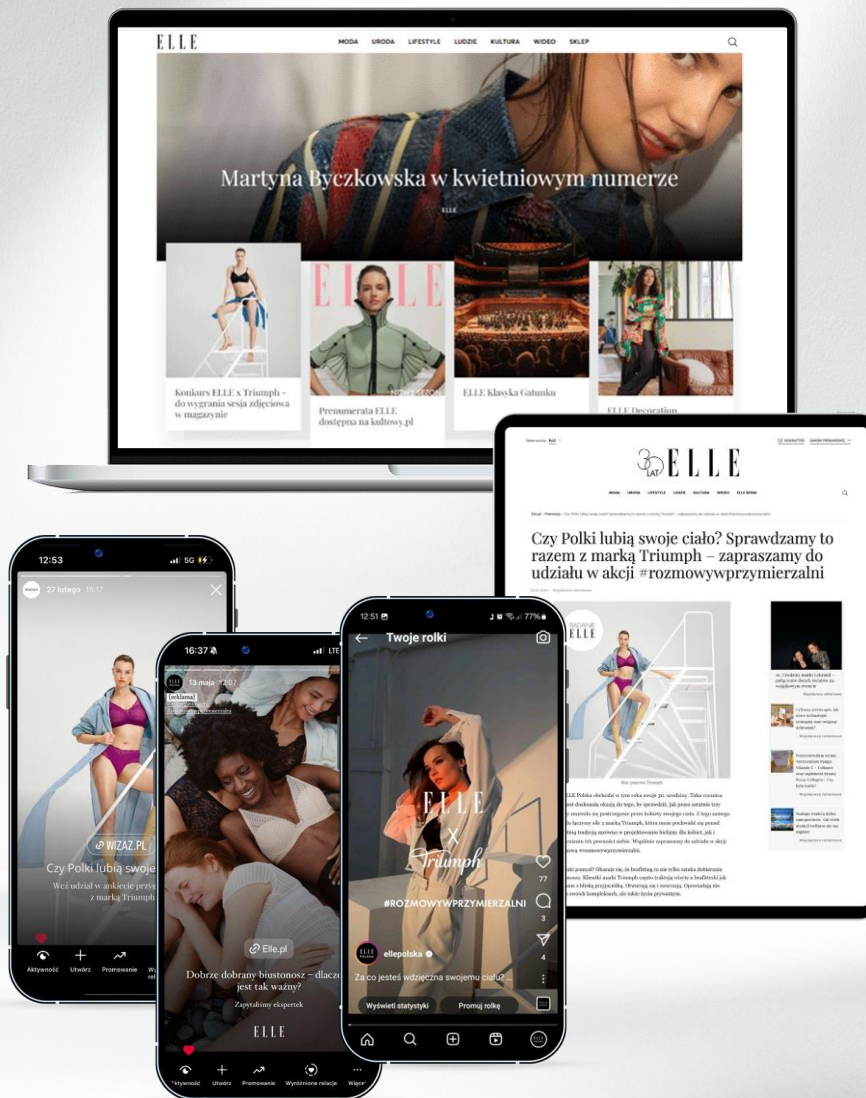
ELLE

MODA URODA LIFESTYLE LUDZIE KULTURA WIDEO SKLEP

Martyna Byczkowska w kwietniowym numerze

ELLE

Konkurs ELLE x Triumph – do wygrania sesja zdjęciowa w magazynie

ELLE

Prenumerata ELLE dostępna na kultowy.pl

ELLE Klasyka Gatunku

ELLE Decoration

30 LAT ELLE

Czy Polki lubią swoje ciało? Sprawdzamy to razem z marką Triumph – zapraszamy do udziału w akcji #rozmowywprzymierzalni

12:53

5G

27 lutego 15:17

WIZAZ.PL

Czy Polki lubią swoje

Weź udział w ankiecie przy z marką Triumph

Aktywność Utwórz Promowanie

16:37

13 maja 12:07

[reklama]

Elle.pl

Dobrze dobrany biustonosz – dlacz jest tak ważny?

Zapytaliśmy ekspertek

ELLE

Aktywność Utwórz Promowanie Wyróżnione relacje Więcej

12:51

77%

Twoje rolki

ELLE

X

Triumph

#ROZMOWYWPRZYMIERZALNI

77

3

4

ellepolska

Za co jesteś wdzięczna swojemu ciału?

Wyświetl statystyki

Promuj rolkę